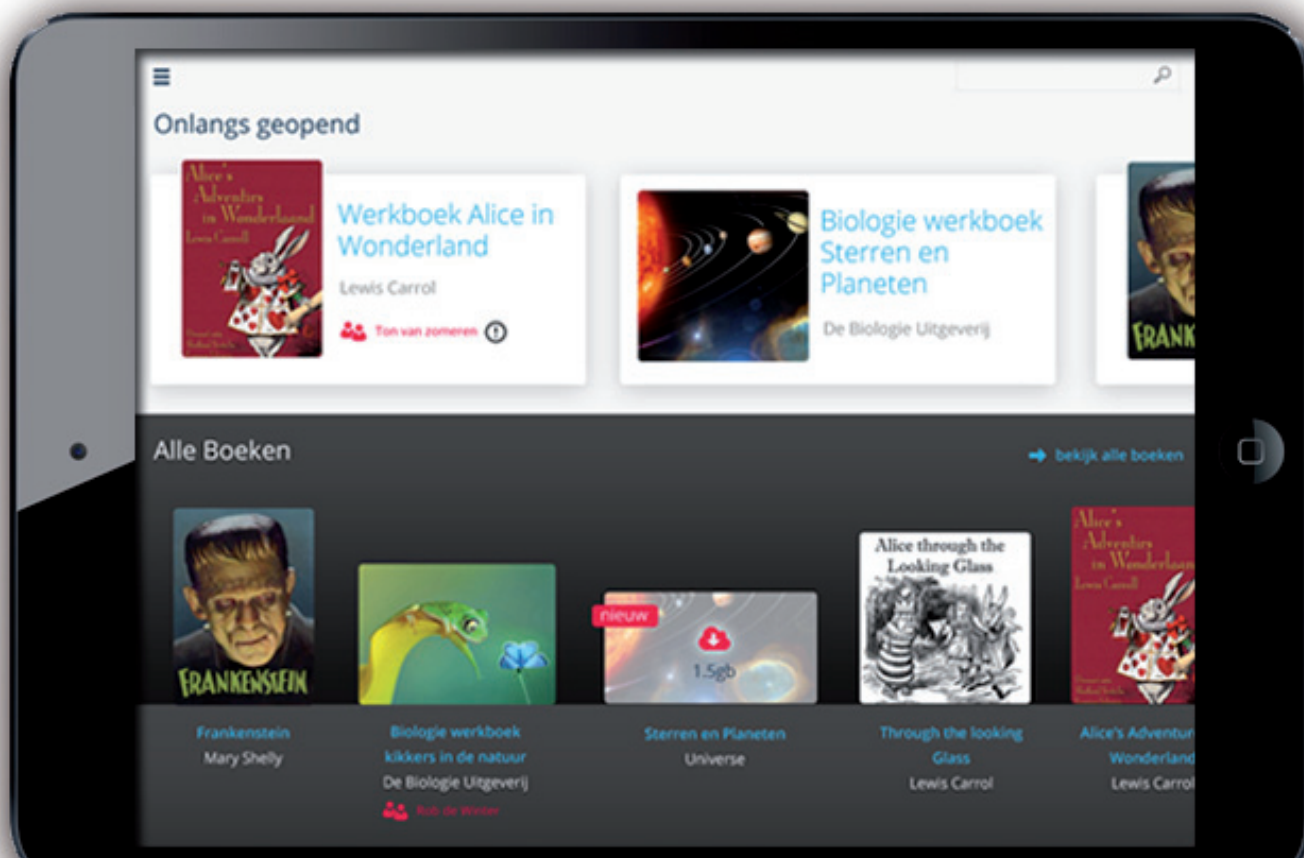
Onlangs geopend

Alice's Adventures in Wonderland
Lewis Carroll

Werkboek Alice in Wonderland
Lewis Carrol
Ton van zomeren

Biologie werkboek Sterren en Planeten
De Biologie Uitgeverij

FRANK

Alle Boeken

bekijk alle boeken

FRANKENSTEIN

nieuw
1.5gb

Alice through the Looking Glass

Alice's Adventures in Wonderland
Lewis Carroll

Frankenstein
Mary Shelly

Biologie werkboek kikkers in de natuur
De Biologie Uitgeverij
Rob de Winter

Sterren en Planeten
Universe

Through the looking Glass
Lewis Carrol

Alice's Adventur
Wonderland
Lewis Carrol